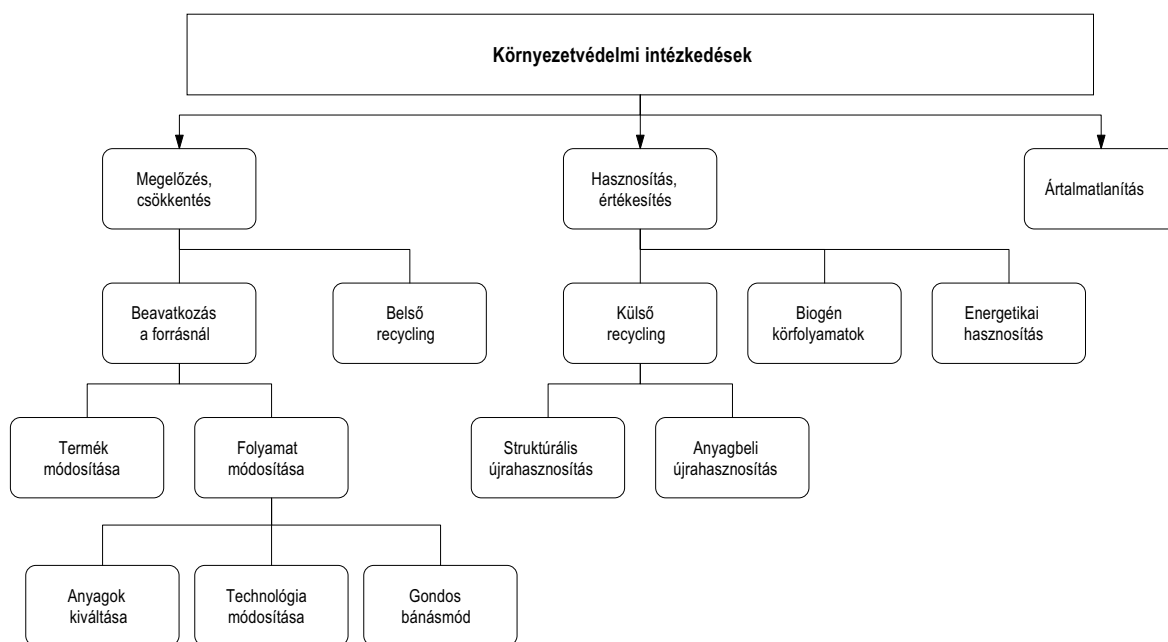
Környezetvédelmi intézkedések

Megelőzés, csökkentés

Hasznosítás, értékesítés

Ártalmatlanítás

Beavatkozás a forrásnál

Belső recycling

Külső recycling

Biogén körfolyamatok

Energetikai hasznosítás

Termék módosítása

Folyamat módosítása

Struktúrális újrahasznosítás

Anyagbeli újrahasznosítás

Anyagok kiváltása

Technológia módosítása

Gondos bánásmód